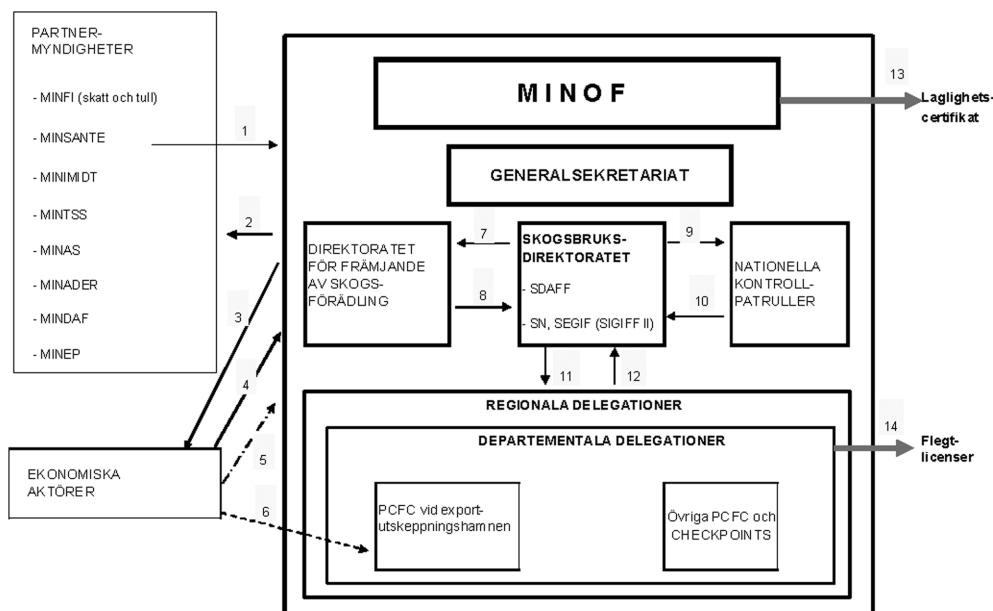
PARTNER-MYNDIGHETER

- MINFI (skatt och tull)

- MINSANTE

- MINIMIDT

- MINTSS

- MINAS

- MINADER

- MINDAF

- MINEP

EKONOMISKA AKTÖRER

MINOF

13

Laglighets-certifikat

GENERALSEKRETARIAT

1

2

3

4

5

6

7

8

9

10

11

12

DIREKTORATET FÖR FRÄMJANDE AV SKOGS-FÖRÄDLING

SKOGSBRUKS-DIREKTORATET

- SDAFF

- SN, SEGIF (SIGIFF II)

NATIONELLA KONTROLL-PATRULLER

REGIONALA DELEGATIONER

DEPARTEMENTALA DELEGATIONER

14

Flegt-licenser

PCFC vid export-utskeppningshamnen

Övriga PCFC och CHECKPOINTS